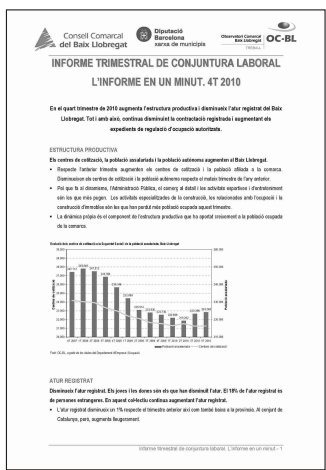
Consell Comarcal del Baix Llobregat

Diputació Barcelona xarxa de municipis

Observatori Comarcal Baix Llobregat

OC-BL

INFORME TRIMESTRAL DE CONJUNTURA LABORAL

L'INFORME EN UN MINUT. 4T 2010

En el quart trimestre de 2010 augmenta l'estructura productiva i disminueix l'atur registrat del Baix Llobregat. Tot i amb això, continua disminuint la contractació registrada i augmentant els expedients de regulació d'ocupació autoritzats.

ESTRUCTURA PRODUCTIVA

Els centres de cotització, la població assalariada i la població autònoma augmenten al Baix Llobregat.

• Respecte l'anterior trimestre augmenten els centres de cotització i la població afiliada a la comarca. Disminueixen els centres de cotització i la població autònoma respecte el mateix trimestre de l'any anterior.

• Pel que fa al dinamisme, l'Administració Pública, el comerç al detall i les activitats esportives i d'entreteniment són les que més pugen. Les activitats especialitzades de la construcció, les relacionades amb l'ocupació i la construcció d'immobles són les que han perdut més població ocupada aquest trimestre.

• La dinàmica pròpia és el component de l'estructura productiva que ha aportat creixement a la població ocupada de la comarca.

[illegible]

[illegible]

ATUR REGISTRAT

Disminueix l'atur registrat. Els joves i les dones són els que han disminuït l'atur. El 19% de l'atur registrat és de persones estrangeres. En aquest col·lectiu continua augmentant l'atur registrat.

• L'atur registrat disminueix un 1% respecte el trimestre anterior així com també baixa a la província. Al conjunt de Catalunya, però, augmenta lleugerament.

Informe trimestral de conjuntura laboral. L'informe en un minut - 1